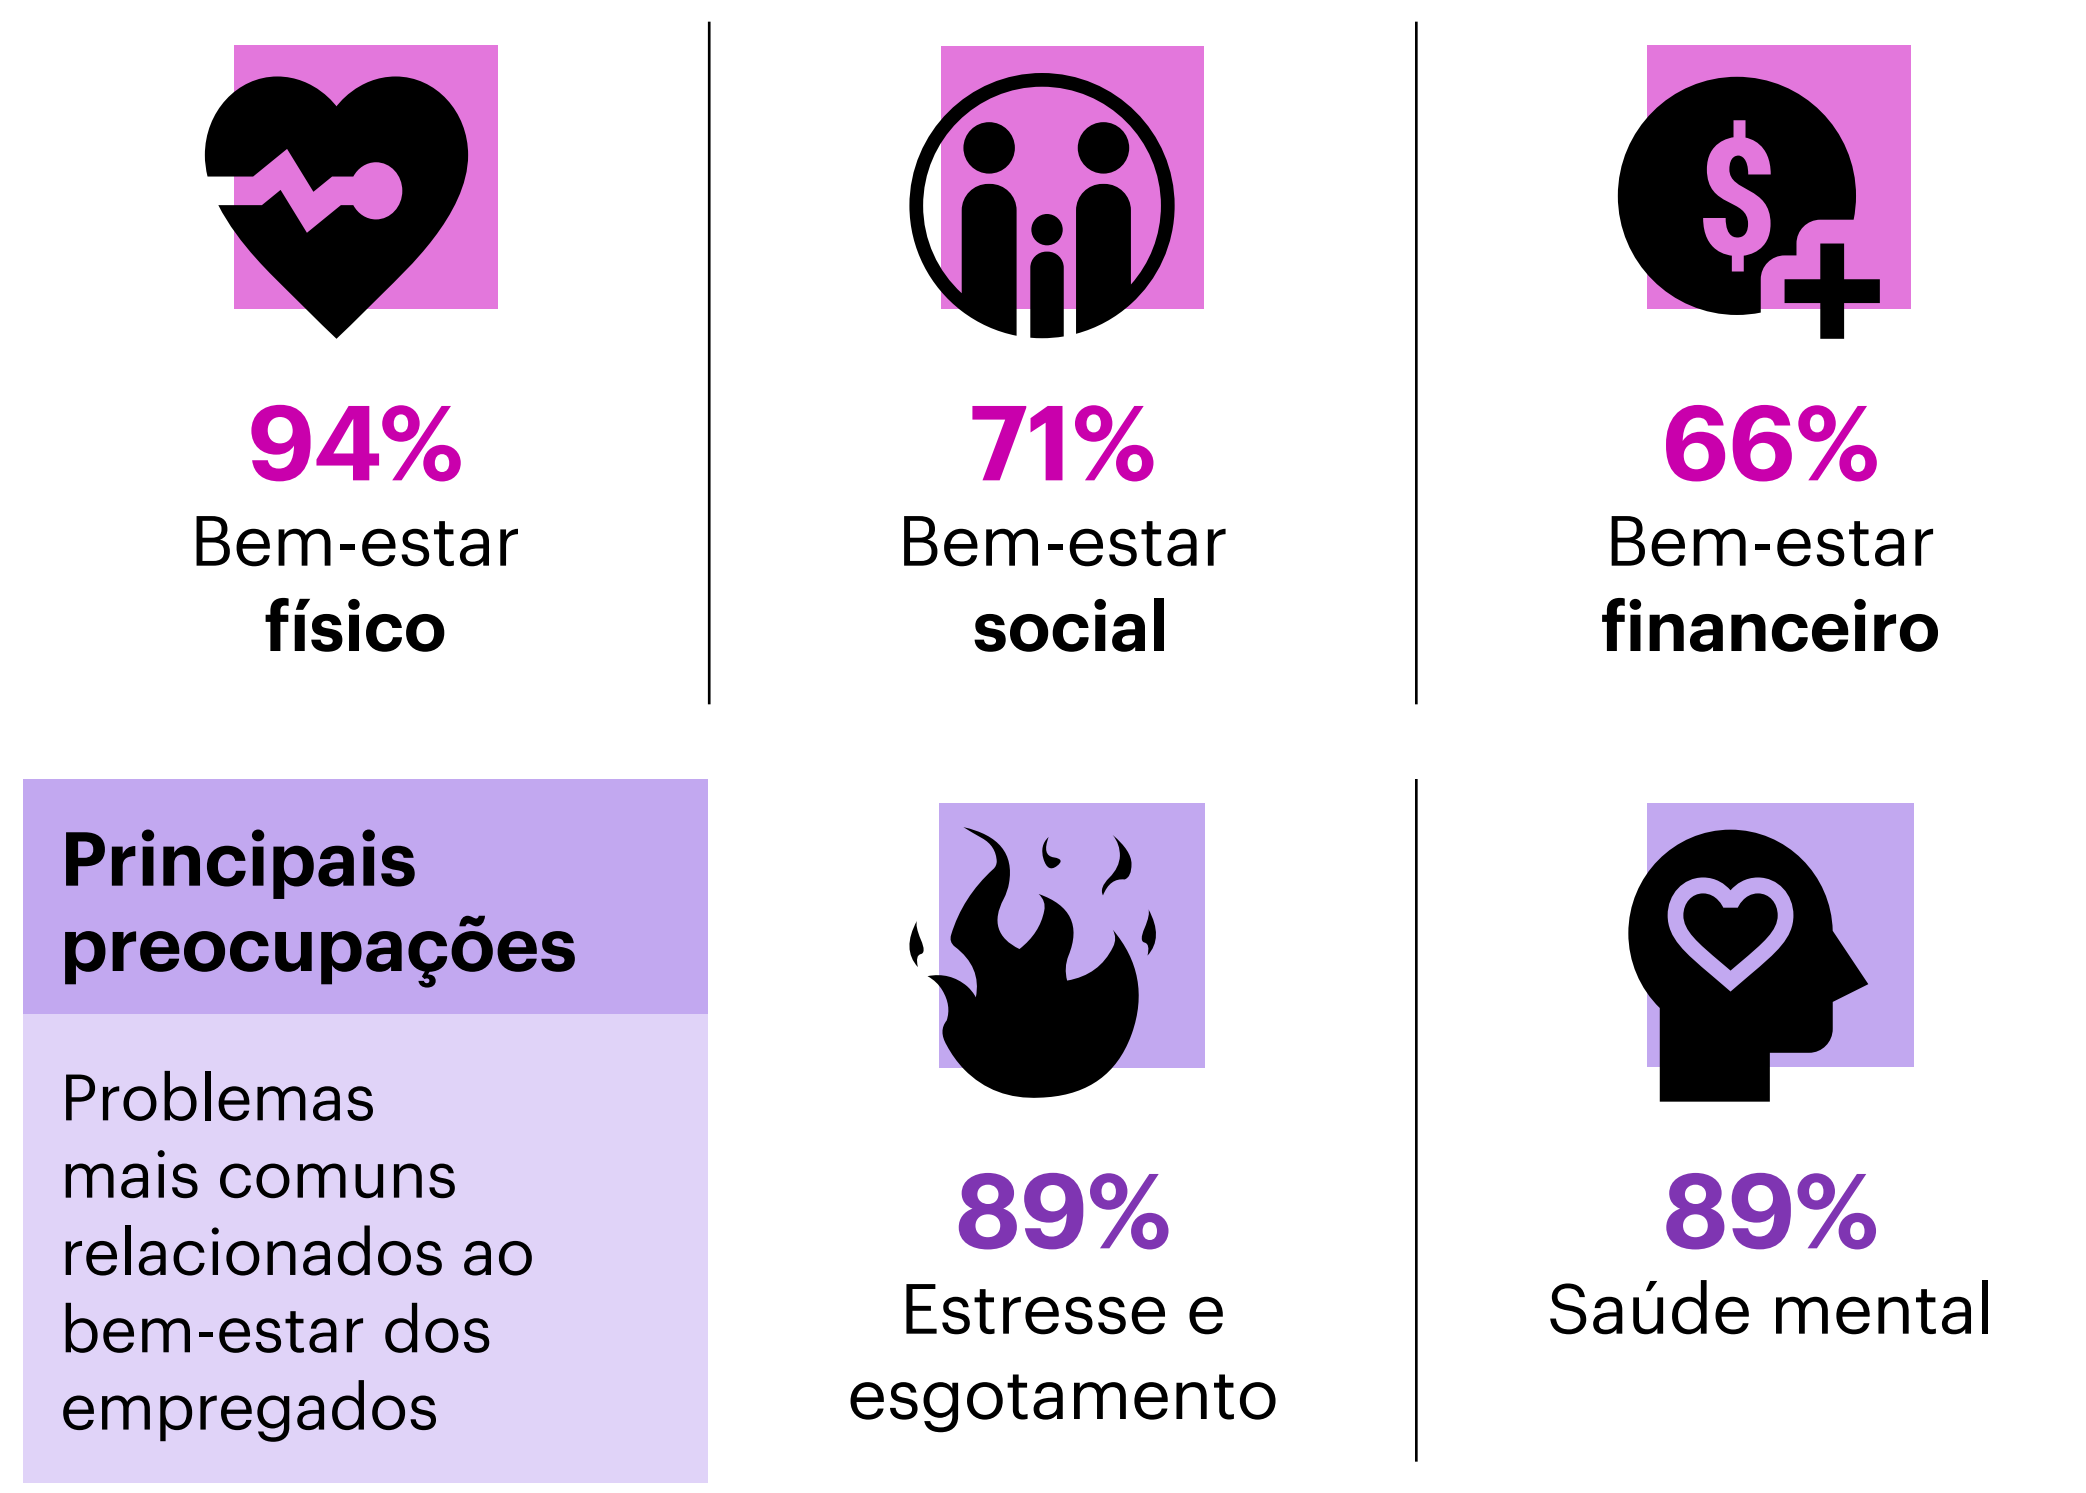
94%
Bem-estar
físico

71%
Bem-estar
social

66%
Bem-estar
financeiro

Principais preocupações

Problemas mais comuns relacionados ao bem-estar dos empregados

89%
Estresse e esgotamento

89%
Saúde mental